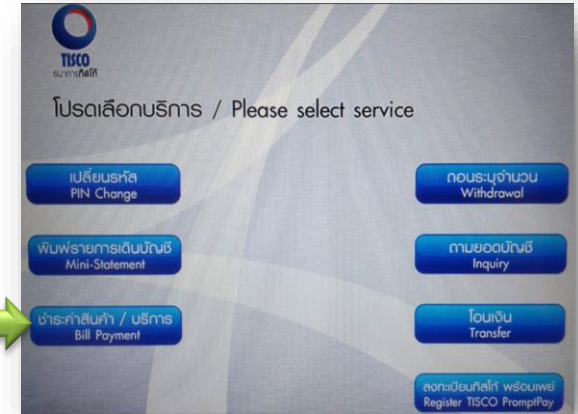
TISCO
ธนาคารทิสโก้

โปรดเลือกบริการ / Please select service

เปลี่ยนรหัส
PIN Change

ถอนระบุจำนวน
Withdrawal

พิมพ์รายการเดินบัญชี
Mini-Statement

ถามยอดบัญชี
Inquiry

ชำระค่าสินค้า / บริการ
Bill Payment

โอนเงิน
Transfer

ลงทะเบียนทิสโก้ พร้อมเพย์
Register TISCO PromptPay